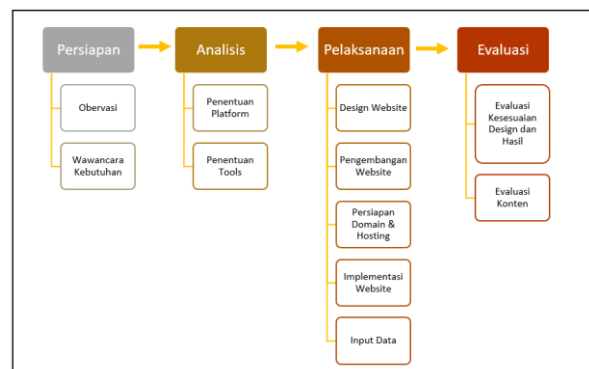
Persiapan

Obervasi

Wawancara Kebutuhan

Analisis

Penentuan Platform

Penentuan Tools

Pelaksanaan

Design Website

Pengembangan Website

Persiapan Domain & Hosting

Implementasi Website

Input Data

Evaluasi

Evaluasi Kesesuaian Design dan Hasil

Evaluasi Konten